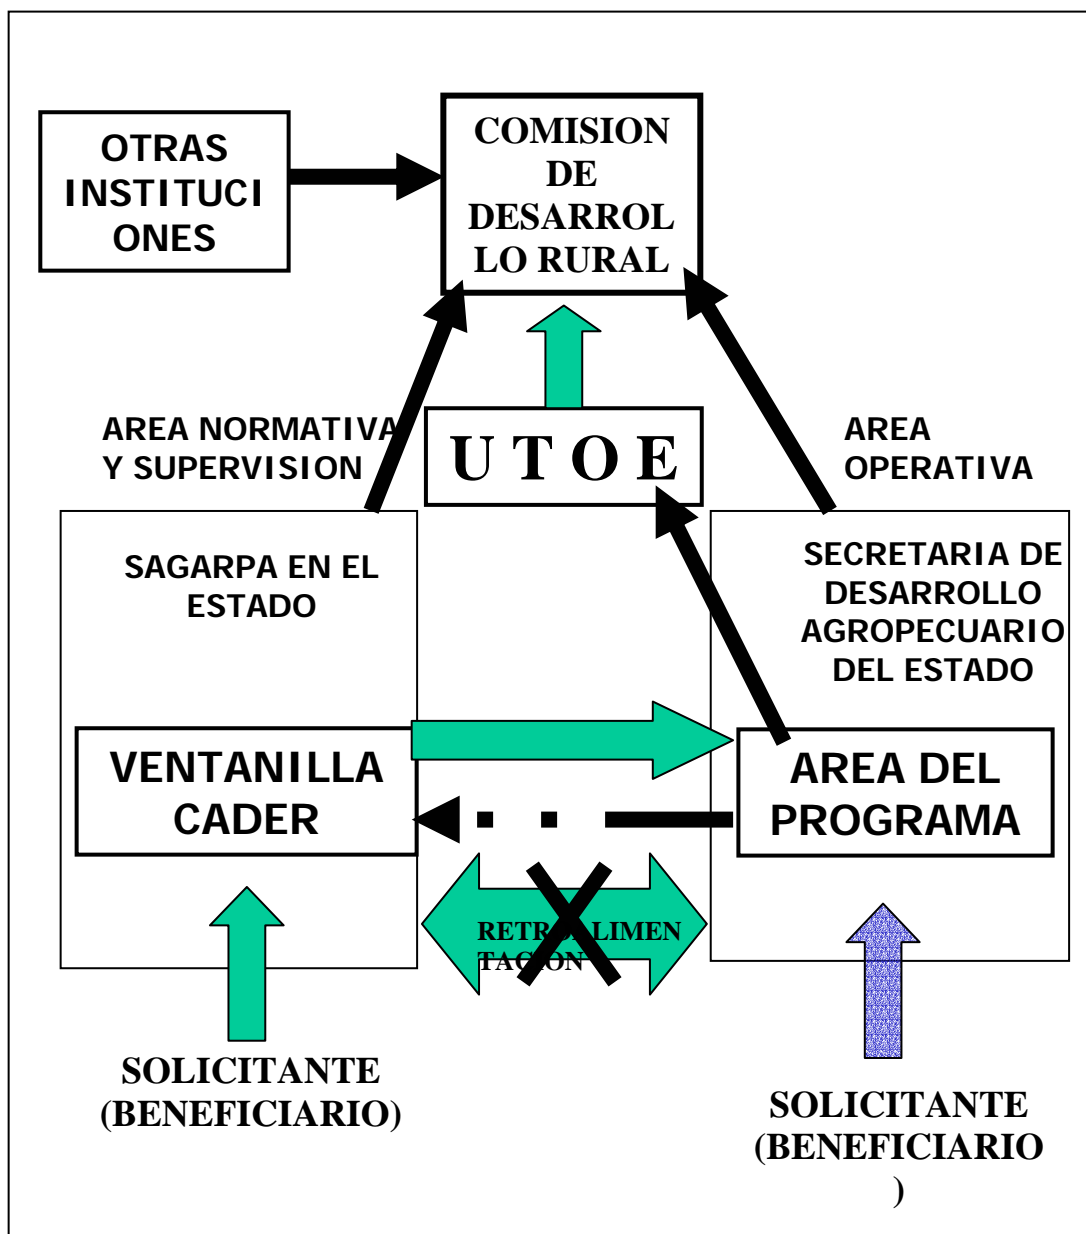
OTRAS INSTITUCI ONES

COMISION DE DESARROL LO RURAL

AREA NORMATIVA Y SUPERVISION

U T O E

AREA OPERATIVA

SAGARPA EN EL ESTADO

SECRETARIA DE DESARROLLO AGROPECUARIO DEL ESTADO

VENTANILLA CADER

AREA DEL PROGRAMA

RETR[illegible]LIMEN TA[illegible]ON

SOLICITANTE (BENEFICIARIO)

SOLICITANTE (BENEFICIARIO )